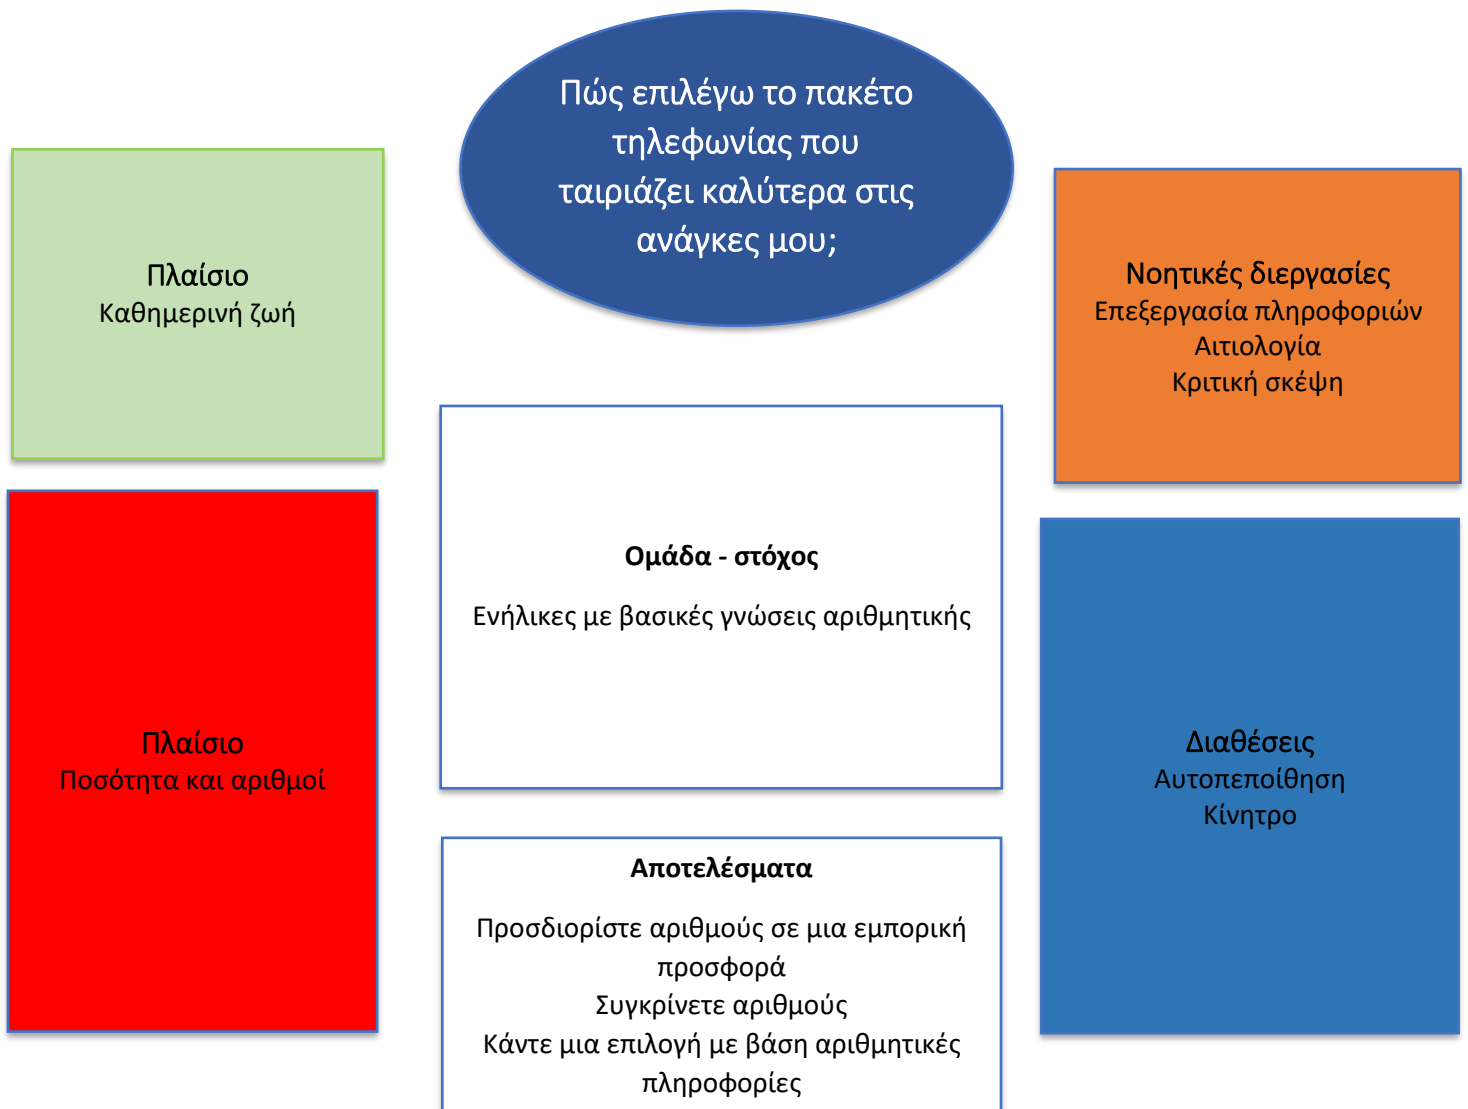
Πώς επιλέγω το πακέτο τηλεφωνίας που ταιριάζει καλύτερα στις ανάγκες μου;

Πλαίσιο
Καθημερινή ζωή

Νοητικές διεργασίες
Επεξεργασία πληροφοριών
Αιτιολογία
Κριτική σκέψη

**Ομάδα - στόχος**

Ενήλικες με βασικές γνώσεις αριθμητικής

Πλαίσιο
Ποσότητα και αριθμοί

Διαθέσεις
Αυτοπεποίθηση
Κίνητρο

**Αποτελέσματα**

Προσδιορίστε αριθμούς σε μια εμπορική προσφορά
Συγκρίνετε αριθμούς
Κάντε μια επιλογή με βάση αριθμητικές πληροφορίες